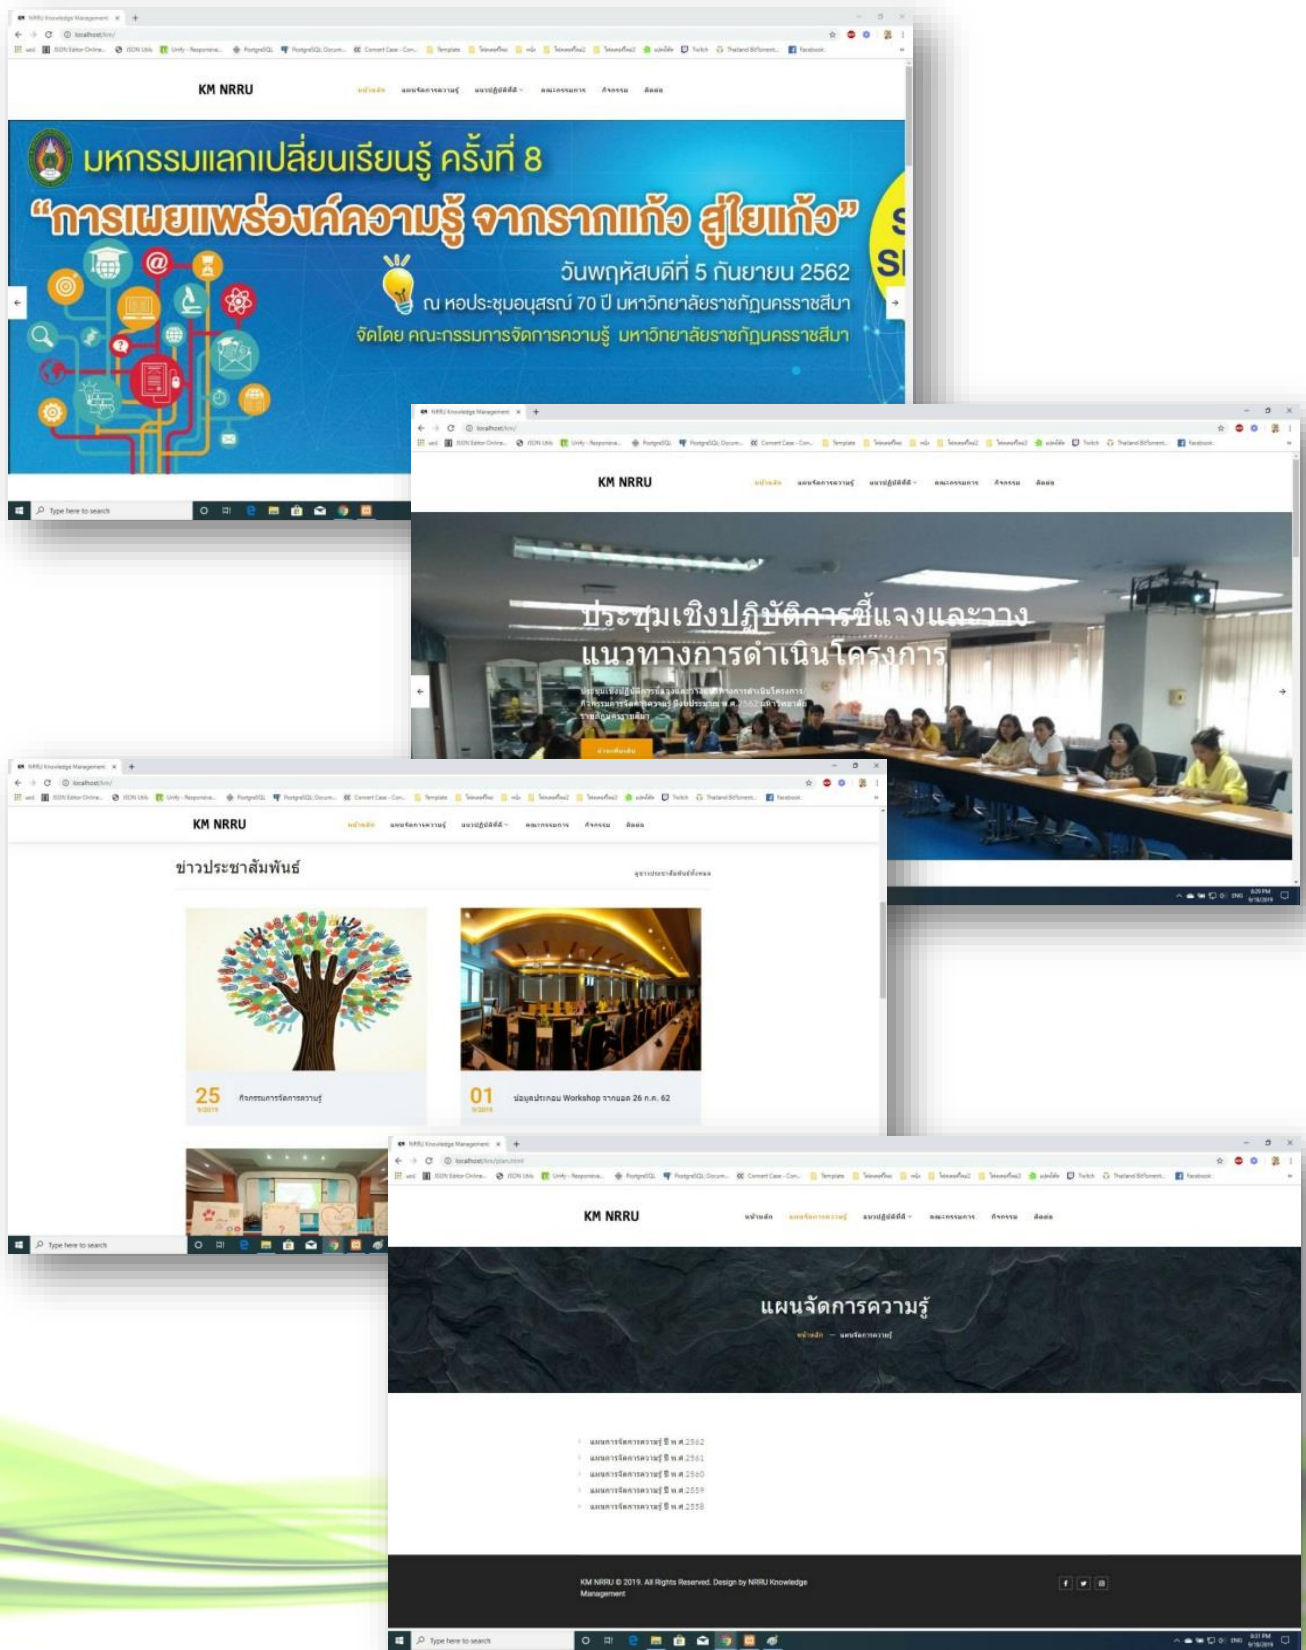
NRRU Knowledge Management

localhost/km/

KM NRRU

หน้าหลัก แผนจัดการความรู้ แนวปฏิบัติที่ดี คณะกรรมการ กิจกรรม ติดต่อ

มหกรรมแลกเปลี่ยนเรียนรู้ ครั้งที่ 8

"การเผยแพร่องค์ความรู้ จากรากแก้ว สู่ใยแก้ว"

วันพฤหัสบดีที่ 5 กันยายน 2562

ณ หอประชุมอนุสรณ์ 70 ปี มหาวิทยาลัยราชภัฏนครราชสีมา

จัดโดย คณะกรรมการจัดการความรู้ มหาวิทยาลัยราชภัฏนครราชสีมา

Type here to search

NRRU Knowledge Management

localhost/km/

KM NRRU

หน้าหลัก แผนจัดการความรู้ แนวปฏิบัติที่ดี คณะกรรมการ กิจกรรม ติดต่อ

ประชุมเชิงปฏิบัติการชี้แจงและวางแนวทางการดำเนินโครงการ

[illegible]

อ่านเพิ่มเติม

NRRU Knowledge Management

localhost/km/

KM NRRU

หน้าหลัก แผนจัดการความรู้ แนวปฏิบัติที่ดี คณะกรรมการ กิจกรรม ติดต่อ

ข่าวประชาสัมพันธ์

ดูข่าวประชาสัมพันธ์ทั้งหมด

25
9/2019
กิจกรรมการจัดการความรู้

01
9/2019
ข้อมูลประกอบ Workshop วันที่ 26 ก.ค. 62

Type here to search

NRRU Knowledge Management

localhost/km/plan.html

KM NRRU

หน้าหลัก แผนจัดการความรู้ แนวปฏิบัติที่ดี คณะกรรมการ กิจกรรม ติดต่อ

แผนจัดการความรู้

หน้าหลัก — แผนจัดการความรู้

แผนการจัดการความรู้ ปี พ.ศ.2562
แผนการจัดการความรู้ ปี พ.ศ.2561
แผนการจัดการความรู้ ปี พ.ศ.2560
แผนการจัดการความรู้ ปี พ.ศ.2559
แผนการจัดการความรู้ ปี พ.ศ.2558

KM NRRU © 2019. All Rights Reserved. Design by NRRU Knowledge Management

Type here to search